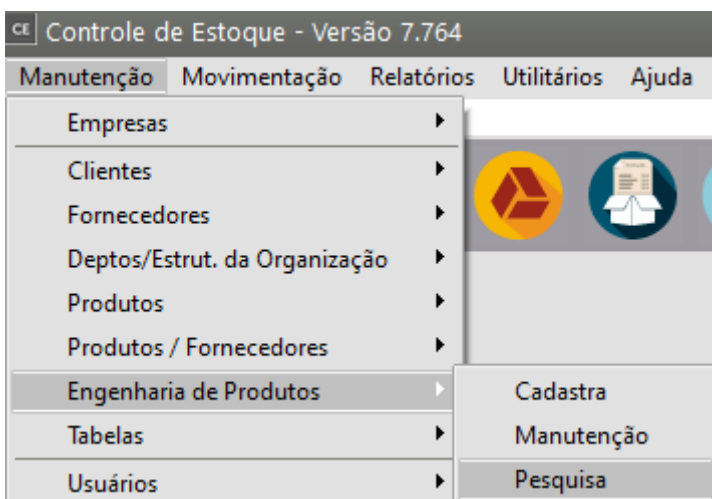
CE Controle de Estoque - Versão 7.764

Manutenção Movimentação Relatórios Utilitários Ajuda

Empresas
Clientes
Fornecedores
Deptos/Estrut. da Organização
Produtos
Produtos / Fornecedores
Engenharia de Produtos
Tabelas
Usuários

Cadastra
Manutenção
Pesquisa